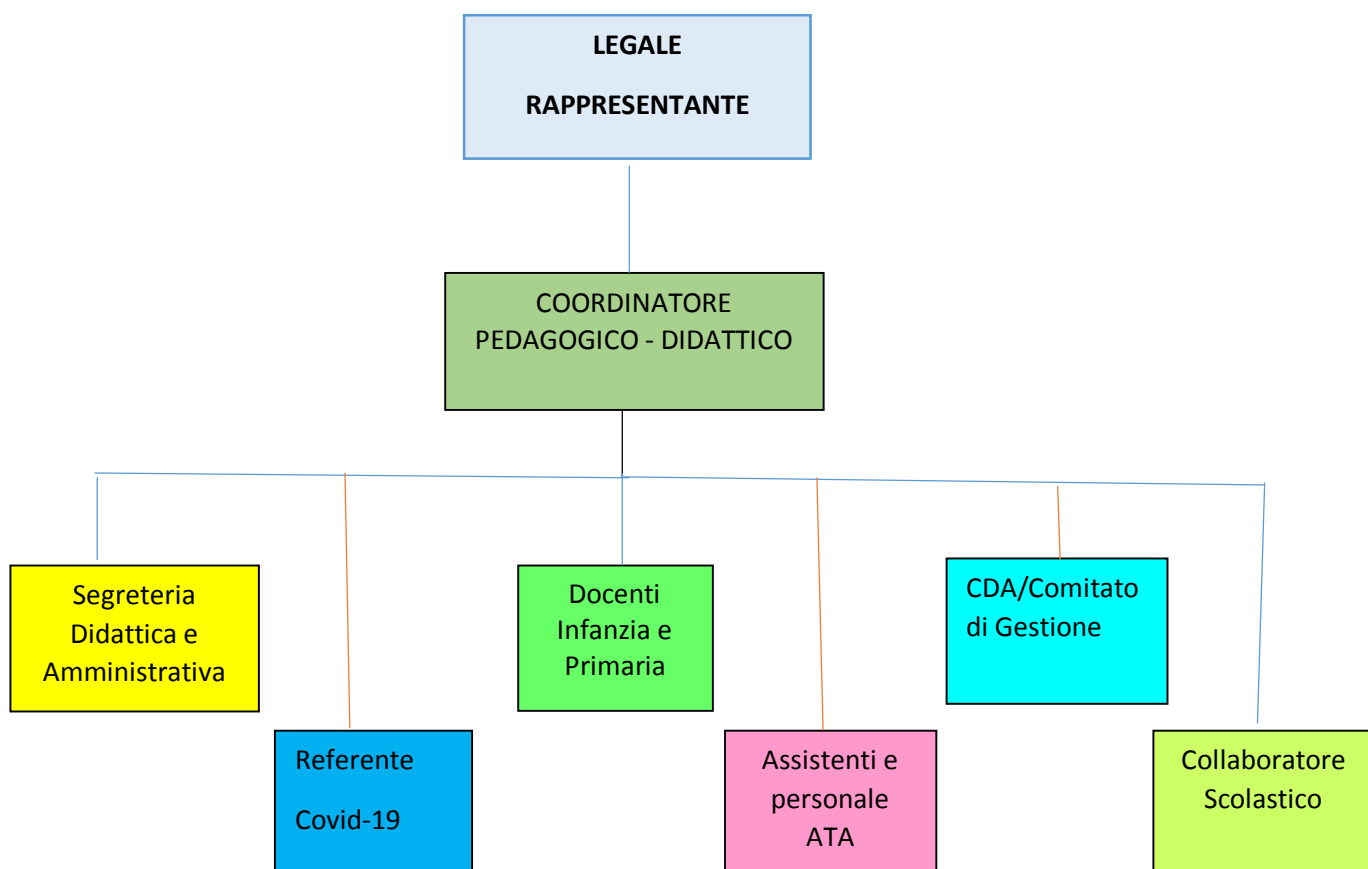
LEGALE
RAPPRESENTANTE

COORDINATORE
PEDAGOGICO - DIDATTICO

Segreteria Didattica e Amministrativa

Referente
Covid-19

Docenti Infanzia e Primaria

Assistenti e personale ATA

CDA/Comitato di Gestione

Collaboratore Scolastico